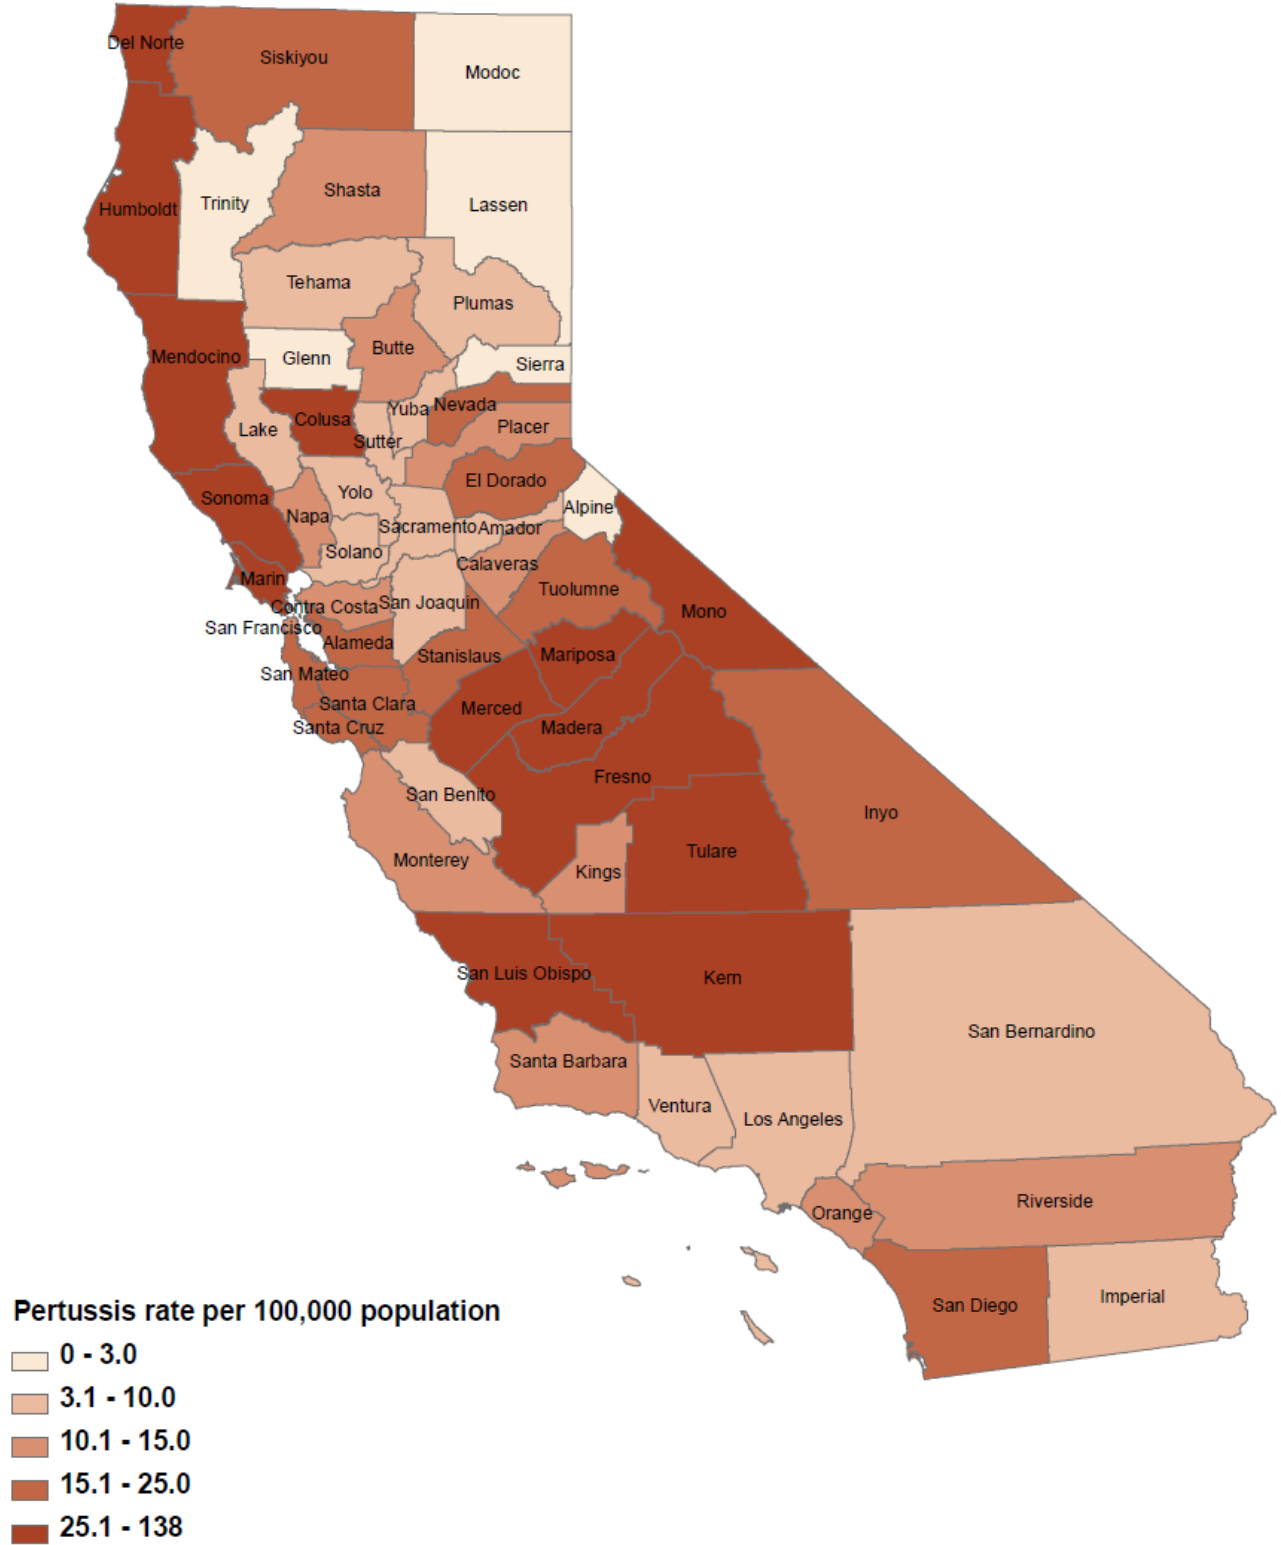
Del Norte
Siskiyou
Modoc
Humboldt
Trinity
Shasta
Lassen
Tehama
Plumas
Mendocino
Glenn
Butte
Sierra
Yuba
Nevada
Colusa
Lake
Sutter
Placer
El Dorado
Yolo
Sonoma
Napa
Alpine
Sacramento
Amador
Solano
Calaveras
Marin
Tuolumne
Contra Costa
San Joaquin
Mono
San Francisco
Alameda
Stanislaus
Mariposa
San Mateo
Santa Clara
Merced
Santa Cruz
Madera
Fresno
San Benito
Inyo
Monterey
Tulare
Kings
San Luis Obispo
Kern
San Bernardino
Santa Barbara
Ventura
Los Angeles
Riverside
Orange
San Diego
Imperial

Pertussis rate per 100,000 population
0 - 3.0
3.1 - 10.0
10.1 - 15.0
15.1 - 25.0
25.1 - 138